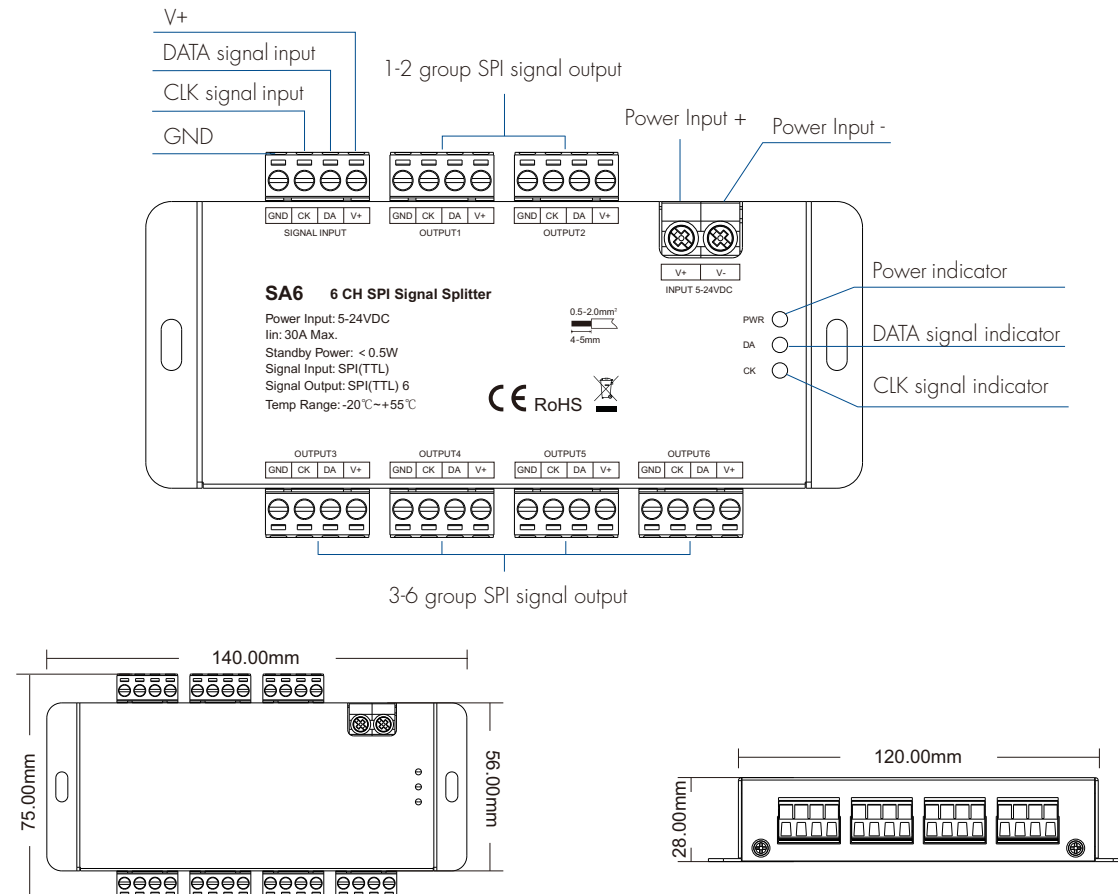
V+
DATA signal input
CLK signal input
GND

1-2 group SPI signal output

Power Input +
Power Input -

GND CK DA V+
SIGNAL INPUT

GND CK DA V+
OUTPUT1

GND CK DA V+
OUTPUT2

V+ V-
INPUT 5-24VDC

Power indicator
DATA signal indicator
CLK signal indicator

SA6 6 CH SPI Signal Splitter

Power Input: 5-24VDC
Iin: 30A Max.
Standby Power: < 0.5W
Signal Input: SPI(TTL)
Signal Output: SPI(TTL) 6
Temp Range: -20℃~+55℃

0.5-2.0mm²
4-5mm

CE RoHS

PWR
DA
CK

OUTPUT3
GND CK DA V+
OUTPUT4
GND CK DA V+
OUTPUT5
GND CK DA V+
OUTPUT6
GND CK DA V+

3-6 group SPI signal output

140.00mm
75.00mm
56.00mm

120.00mm
28.00mm